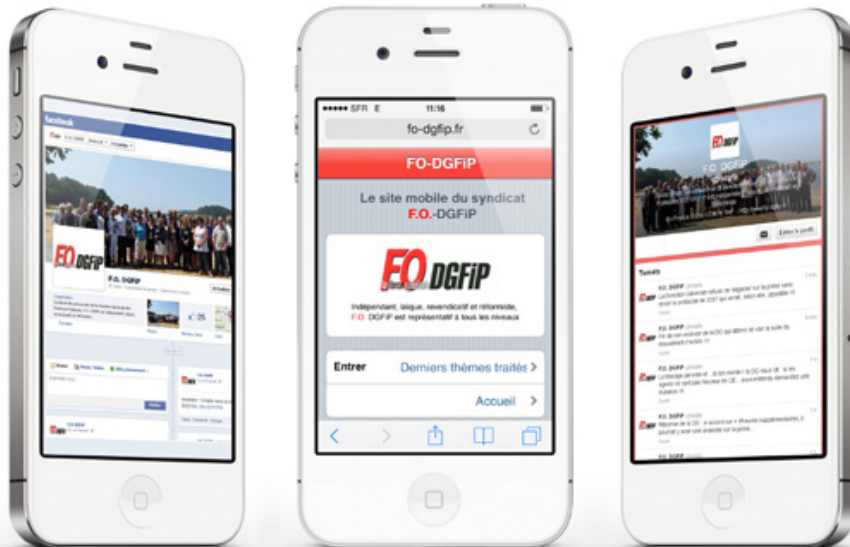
facebook

FO DGFiP

F.O. DGFiP

25

SFR E 11:16

fo-dgfip.fr

FO-DGFiP

Le site mobile du syndicat F.O.-DGFiP

FO DGFiP

Indépendant, laïque, revendicatif et réformiste, F.O.-DGFiP est représentatif à tous les niveaux

Entrer

Derniers thèmes traités

Accueil

F.O. DGFiP

Éditer le profil

Tweets

F.O. DGFiP

F.O. DGFiP

F.O. DGFiP

F.O. DGFiP